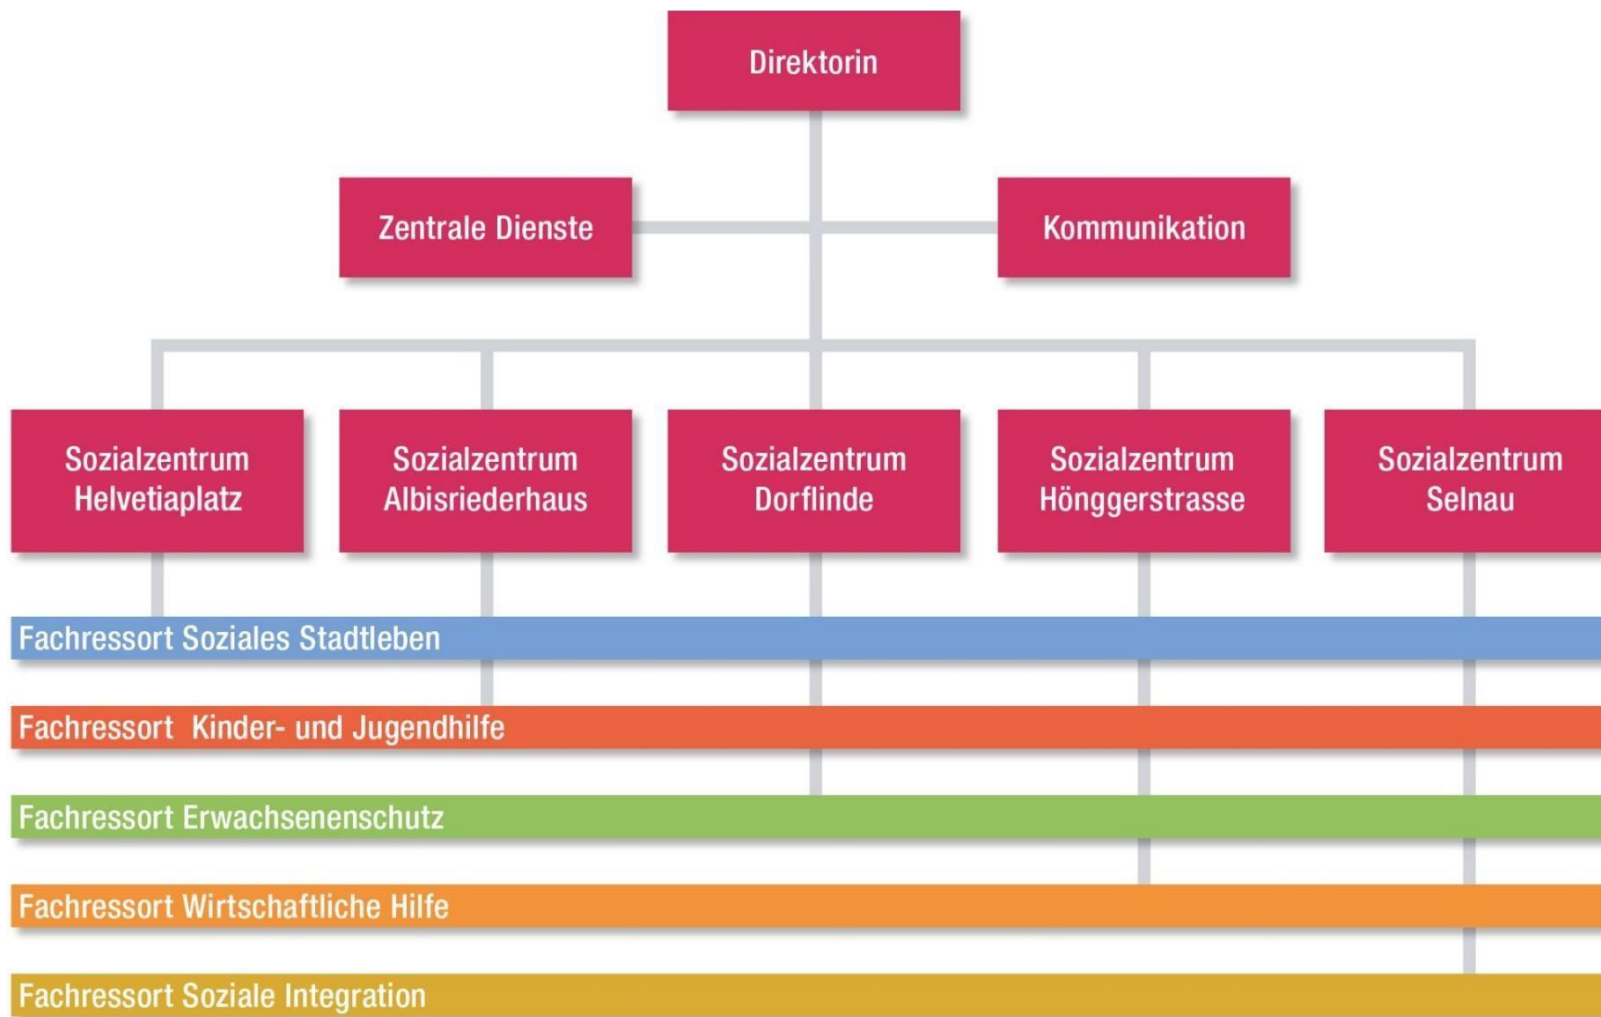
Direktorin

Zentrale Dienste

Kommunikation

Sozialzentrum Helvetiaplatz

Sozialzentrum Albisriederhaus

Sozialzentrum Dorflinde

Sozialzentrum Hönggerstrasse

Sozialzentrum Selnau

Fachressort Soziales Stadtleben

Fachressort Kinder- und Jugendhilfe

Fachressort Erwachsenenschutz

Fachressort Wirtschaftliche Hilfe

Fachressort Soziale Integration